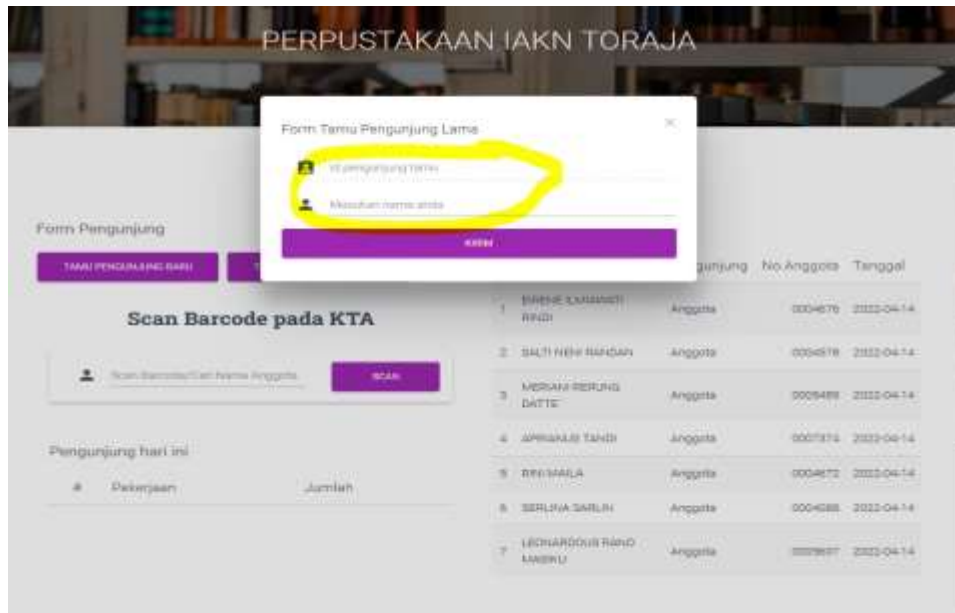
PERPUSTAKAAN IAKN TORAJA

Form Tamu Pengunjung Lama

×

Id pengunjung tamu

Masukan nama anda

KIRIM

Form Pengunjung

TAMU PENGUNJUNG BARU

T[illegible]

Scan Barcode pada KTA

Scan Barcode/Cari Nama Anggota

SCAN

Pengunjung hari ini

| # | Pekerjaan | Jumlah |
|---|---|---|

| | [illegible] | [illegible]gunjung | No Anggota | Tanggal |
|---|---|---|---|---|
| 1 | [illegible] RINDI | Anggota | 0004676 | 2022-04-14 |
| 2 | SALTI NENI RANDAN | Anggota | 0004578 | 2022-04-14 |
| 3 | MERIANI RERUNG DATTE | Anggota | 0005489 | 2022-04-14 |
| 4 | APRIANUS TANDI | Anggota | 0007374 | 2022-04-14 |
| 5 | RINI MAILA | Anggota | 0004672 | 2022-04-14 |
| 6 | SERLINA SARLIN | Anggota | 0004086 | 2022-04-14 |
| 7 | LEONARDOUS RANO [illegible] | Anggota | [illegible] | 2022-04-14 |